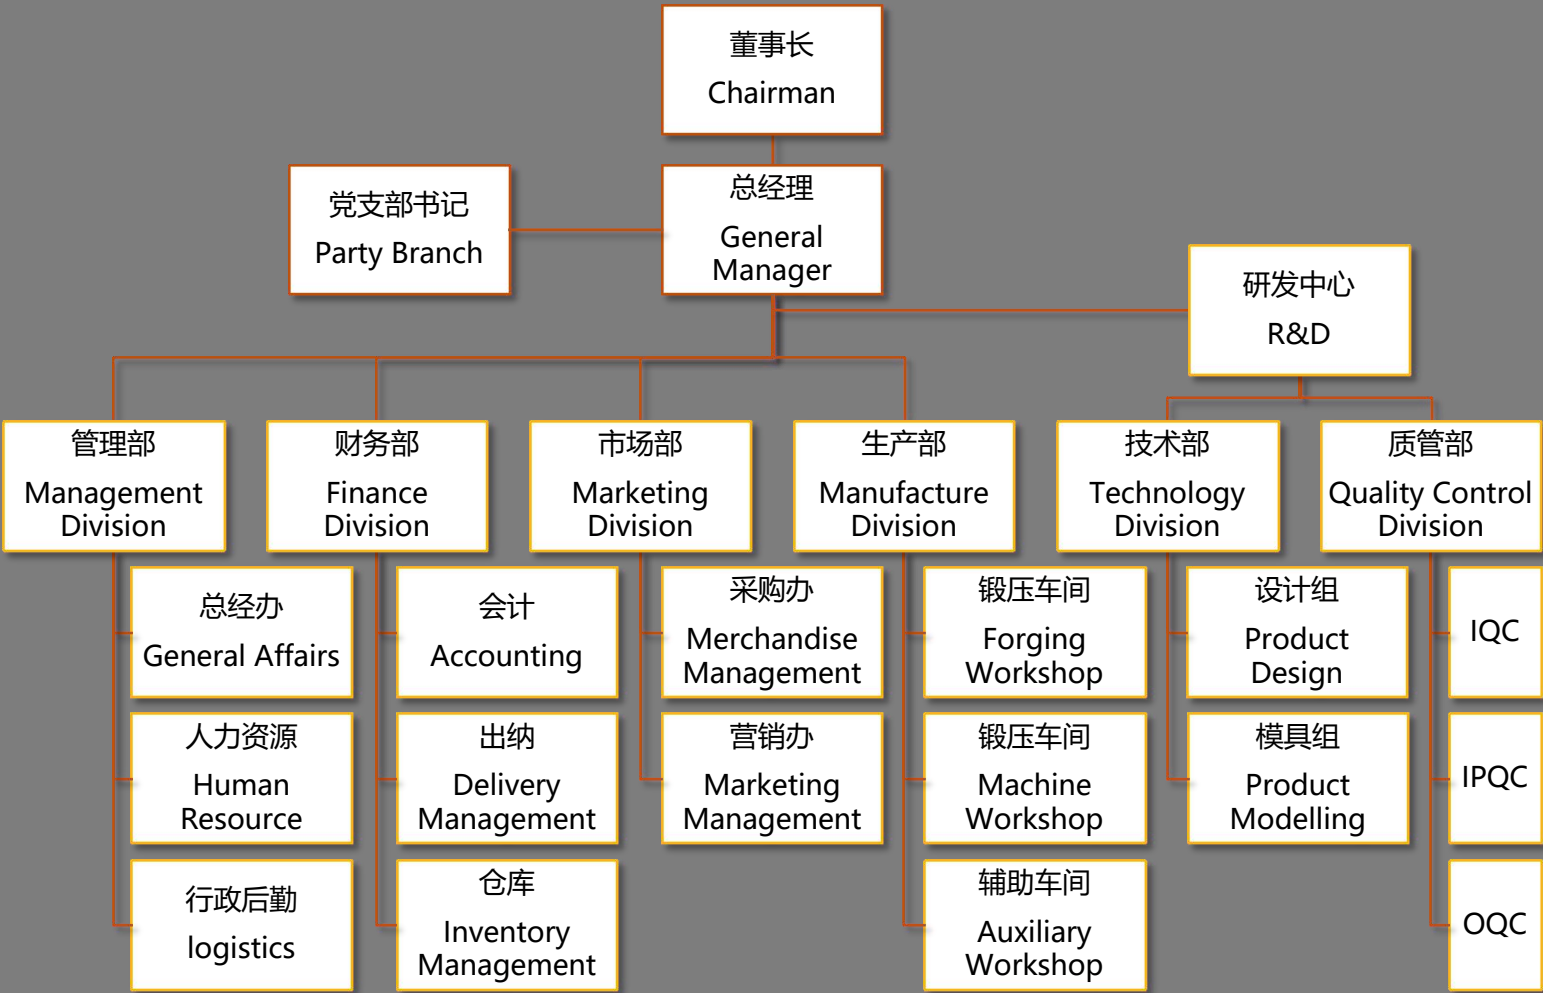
董事长
Chairman

党支部书记
Party Branch

总经理
General Manager

研发中心
R&D

管理部
Management Division

财务部
Finance Division

市场部
Marketing Division

生产部
Manufacture Division

技术部
Technology Division

质管部
Quality Control Division

总经办
General Affairs

人力资源
Human Resource

行政后勤
logistics

会计
Accounting

出纳
Delivery Management

仓库
Inventory Management

采购办
Merchandise Management

营销办
Marketing Management

锻压车间
Forging Workshop

锻压车间
Machine Workshop

辅助车间
Auxiliary Workshop

设计组
Product Design

模具组
Product Modelling

IQC

IPQC

OQC